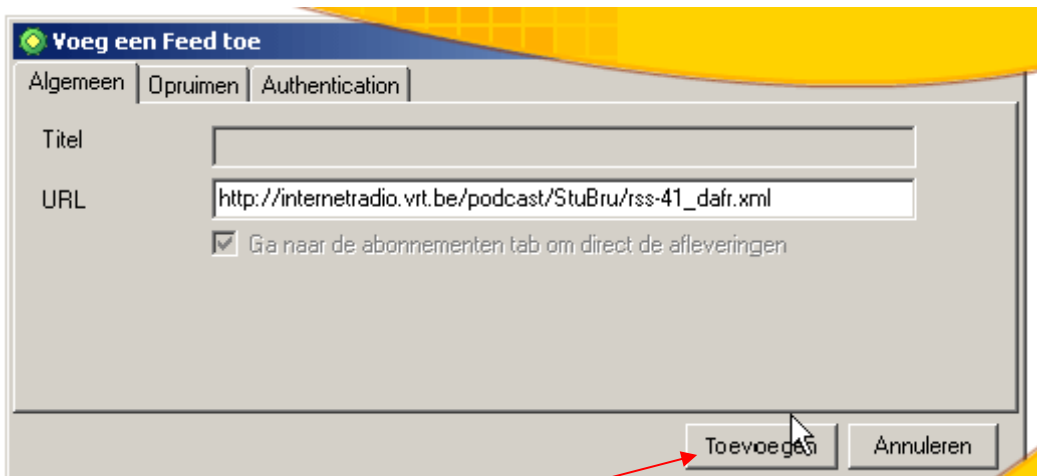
Voeg een Feed toe

Algemeen | Opruimen | Authentication

Titel

URL http://internetradio.vrt.be/podcast/StuBru/rss-41_dafr.xml

Ga naar de abonnementen tab om direct de afleveringen

Toevoegen Annuleren